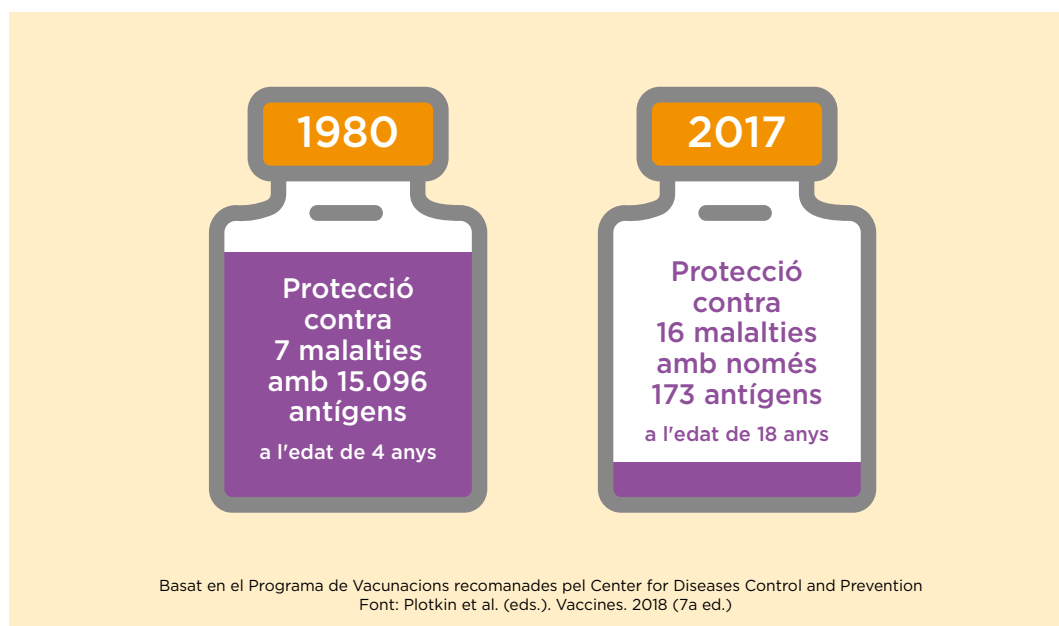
1980

Protecció contra 7 malalties amb 15.096 antígens

a l'edat de 4 anys

2017

Protecció contra 16 malalties amb només 173 antígens

a l'edat de 18 anys

Basat en el Programa de Vacunacions recomanades pel Center for Diseases Control and Prevention
Font: Plotkin et al. (eds.). Vaccines. 2018 (7a ed.)